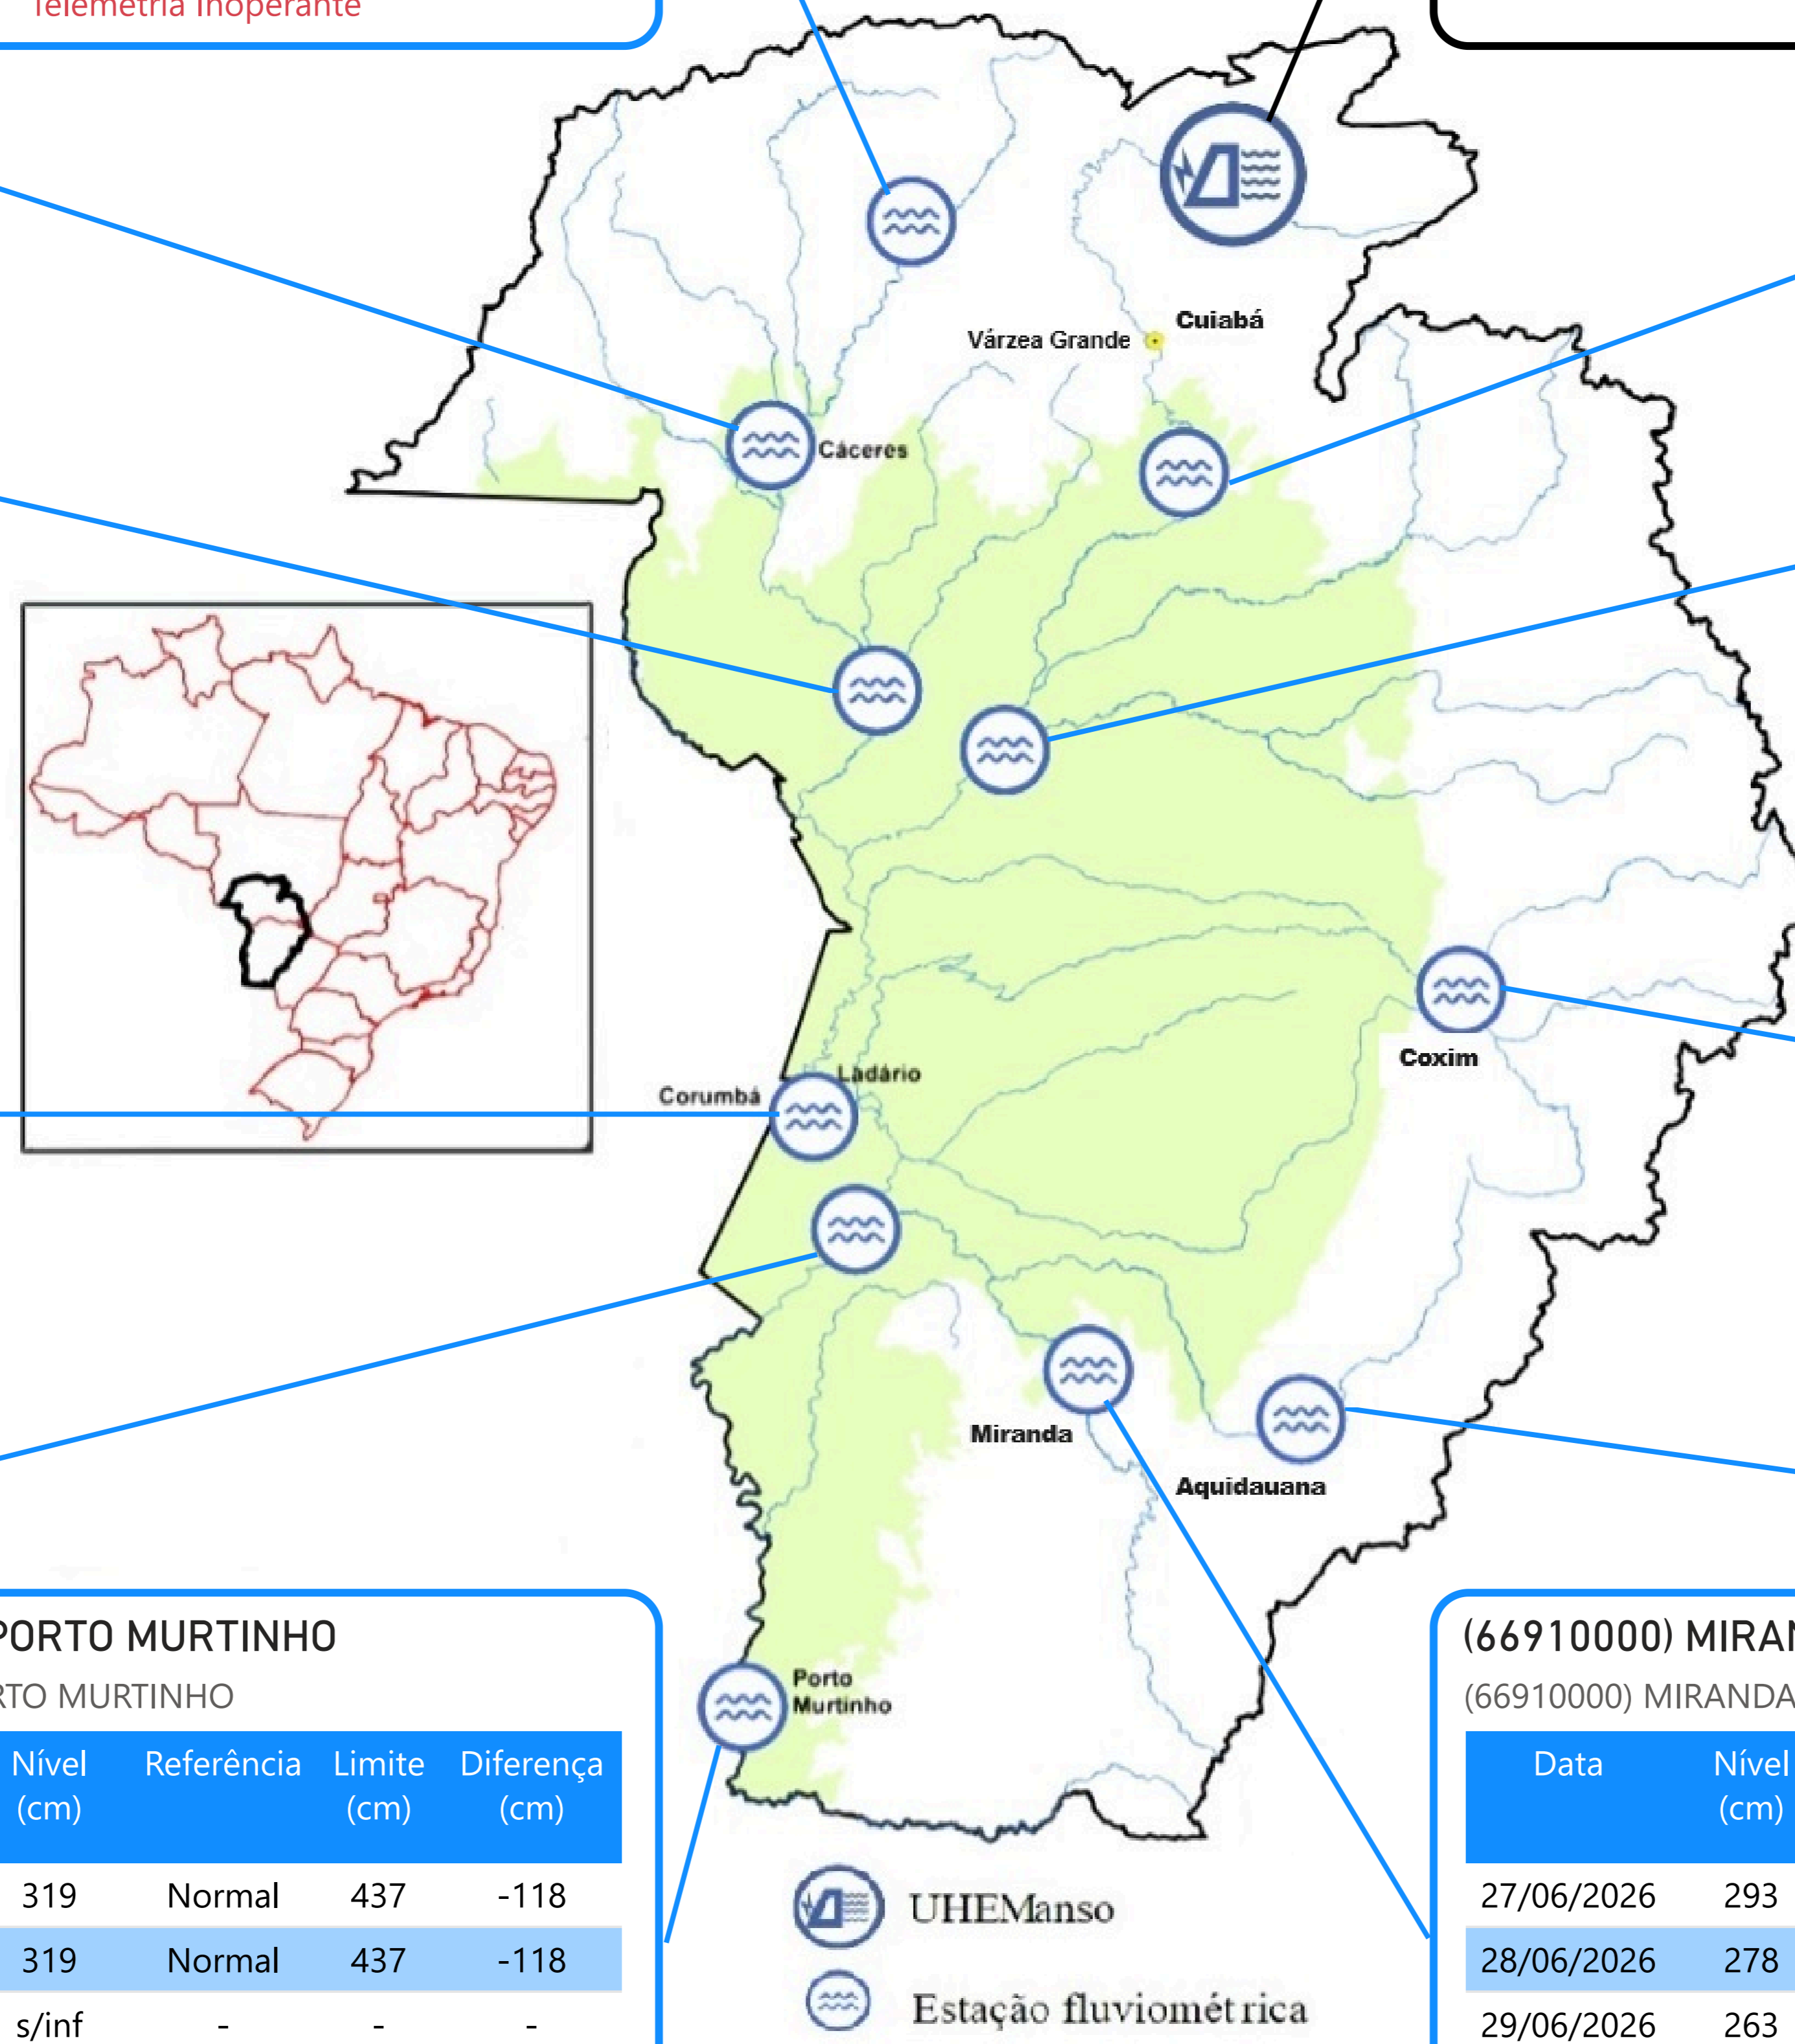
Telemetria Inoperante

Cuiabá
Várzea Grande
Cáceres
Ladário
Corumbá
Coxim
Miranda
Aquidauana
Porto Murtinho

PORTO MURTINHO
RTO MURTINHO

| Nível (cm) | Referência | Limite (cm) | Diferença (cm) |
|---|---|---|---|
| 319 | Normal | 437 | -118 |
| 319 | Normal | 437 | -118 |
| s/inf | - | - | - |

(66910000) MIRAN
(66910000) MIRANDA

| Data | Nível (cm) |
|---|---|
| 27/06/2026 | 293 |
| 28/06/2026 | 278 |
| 29/06/2026 | 263 |

UHEManso
Estação fluviométrica